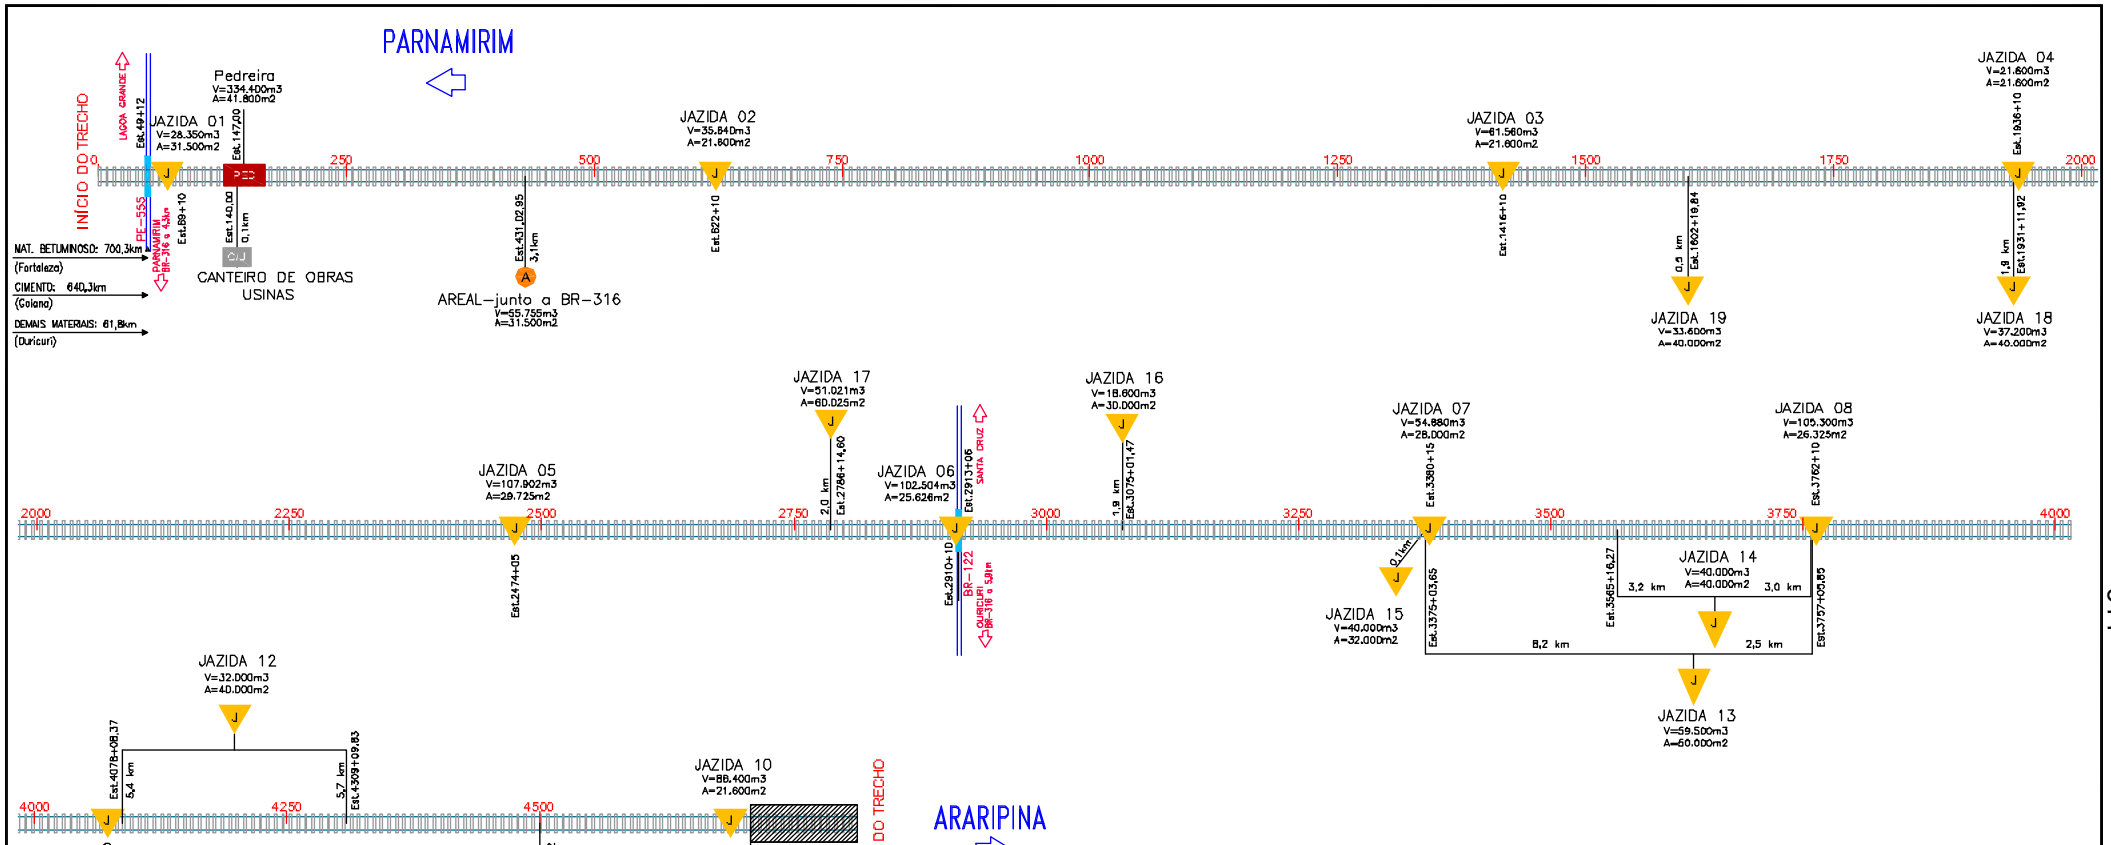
PARNAMIRIM

INÍCIO DO TRECHO

LAGOA GRANDE

Est.49+12

PE-555

PARNAMIRIM BR-316 a 4,5km

Pedreira
V=334.400m3
A=41.800m2

Est.147,00

PED

Est.140,00
0,1km

C/J

CANTEIRO DE OBRAS
USINAS

JAZIDA 01
V=28.350m3
A=31.500m2

J

Est.89+10

MAT. BETUMINOSO: 700,3km
(Fortaleza)

CIMENTO: 640,3km
(Goiana)

DEMAIS MATERIAIS: 61,8km
(Ouricuri)

0

250

500

750

1000

1250

1500

1750

2000

Est.431,02,95
3,1km

A

AREAL–junto a BR–316
V=55.755m3
A=31.500m2

JAZIDA 02
V=35.840m3
A=21.800m2

J

Est.822+10

JAZIDA 03
V=61.560m3
A=21.600m2

J

Est.1416+10

Est.1602+19,84
0,5 km

J

JAZIDA 19
V=33.600m3
A=40.000m2

JAZIDA 04
V=21.600m3
A=21.600m2

Est.1936+10

J

Est.1931+11,92
1,9 km

J

JAZIDA 18
V=37.200m3
A=40.000m2

JAZIDA 17
V=51.021m3
A=60.025m2

J

Est.2786+14,60
2,0 km

JAZIDA 05
V=107.902m3
A=29.725m2

J

Est.2474+05

JAZIDA 06
V=102.504m3
A=25.626m2

J

Est.2913+06
SANTA CRUZ

Est.2910+10

BR-122

OURICURI BR-316 a 5,0km

JAZIDA 16
V=18.600m3
A=30.000m2

J

Est.3075+01,47
1,9 km

JAZIDA 07
V=54.880m3
A=28.000m2

Est.3380+15

J

0,1km

J

JAZIDA 15
V=40.000m3
A=32.000m2

Est.3375+03,65

8,2 km

Est.3565+16,27

3,2 km

JAZIDA 14
V=40.000m3
A=40.000m2

3,0 km

J

2,5 km

J

JAZIDA 13
V=59.500m3
A=50.000m2

JAZIDA 08
V=105.300m3
A=26.325m2

Est.3762+10

J

Est.3757+05,85

2000

2250

2500

2750

3000

3250

3500

3750

4000

JAZIDA 12
V=32.000m3
A=40.000m2

J

Est.4078+08,37
5,4 km

5,7 km
Est.4309+09,83

4000

J

4250

4500

JAZIDA 10
V=88.400m3
A=21.600m2

J

DO TRECHO

ARARIPINA